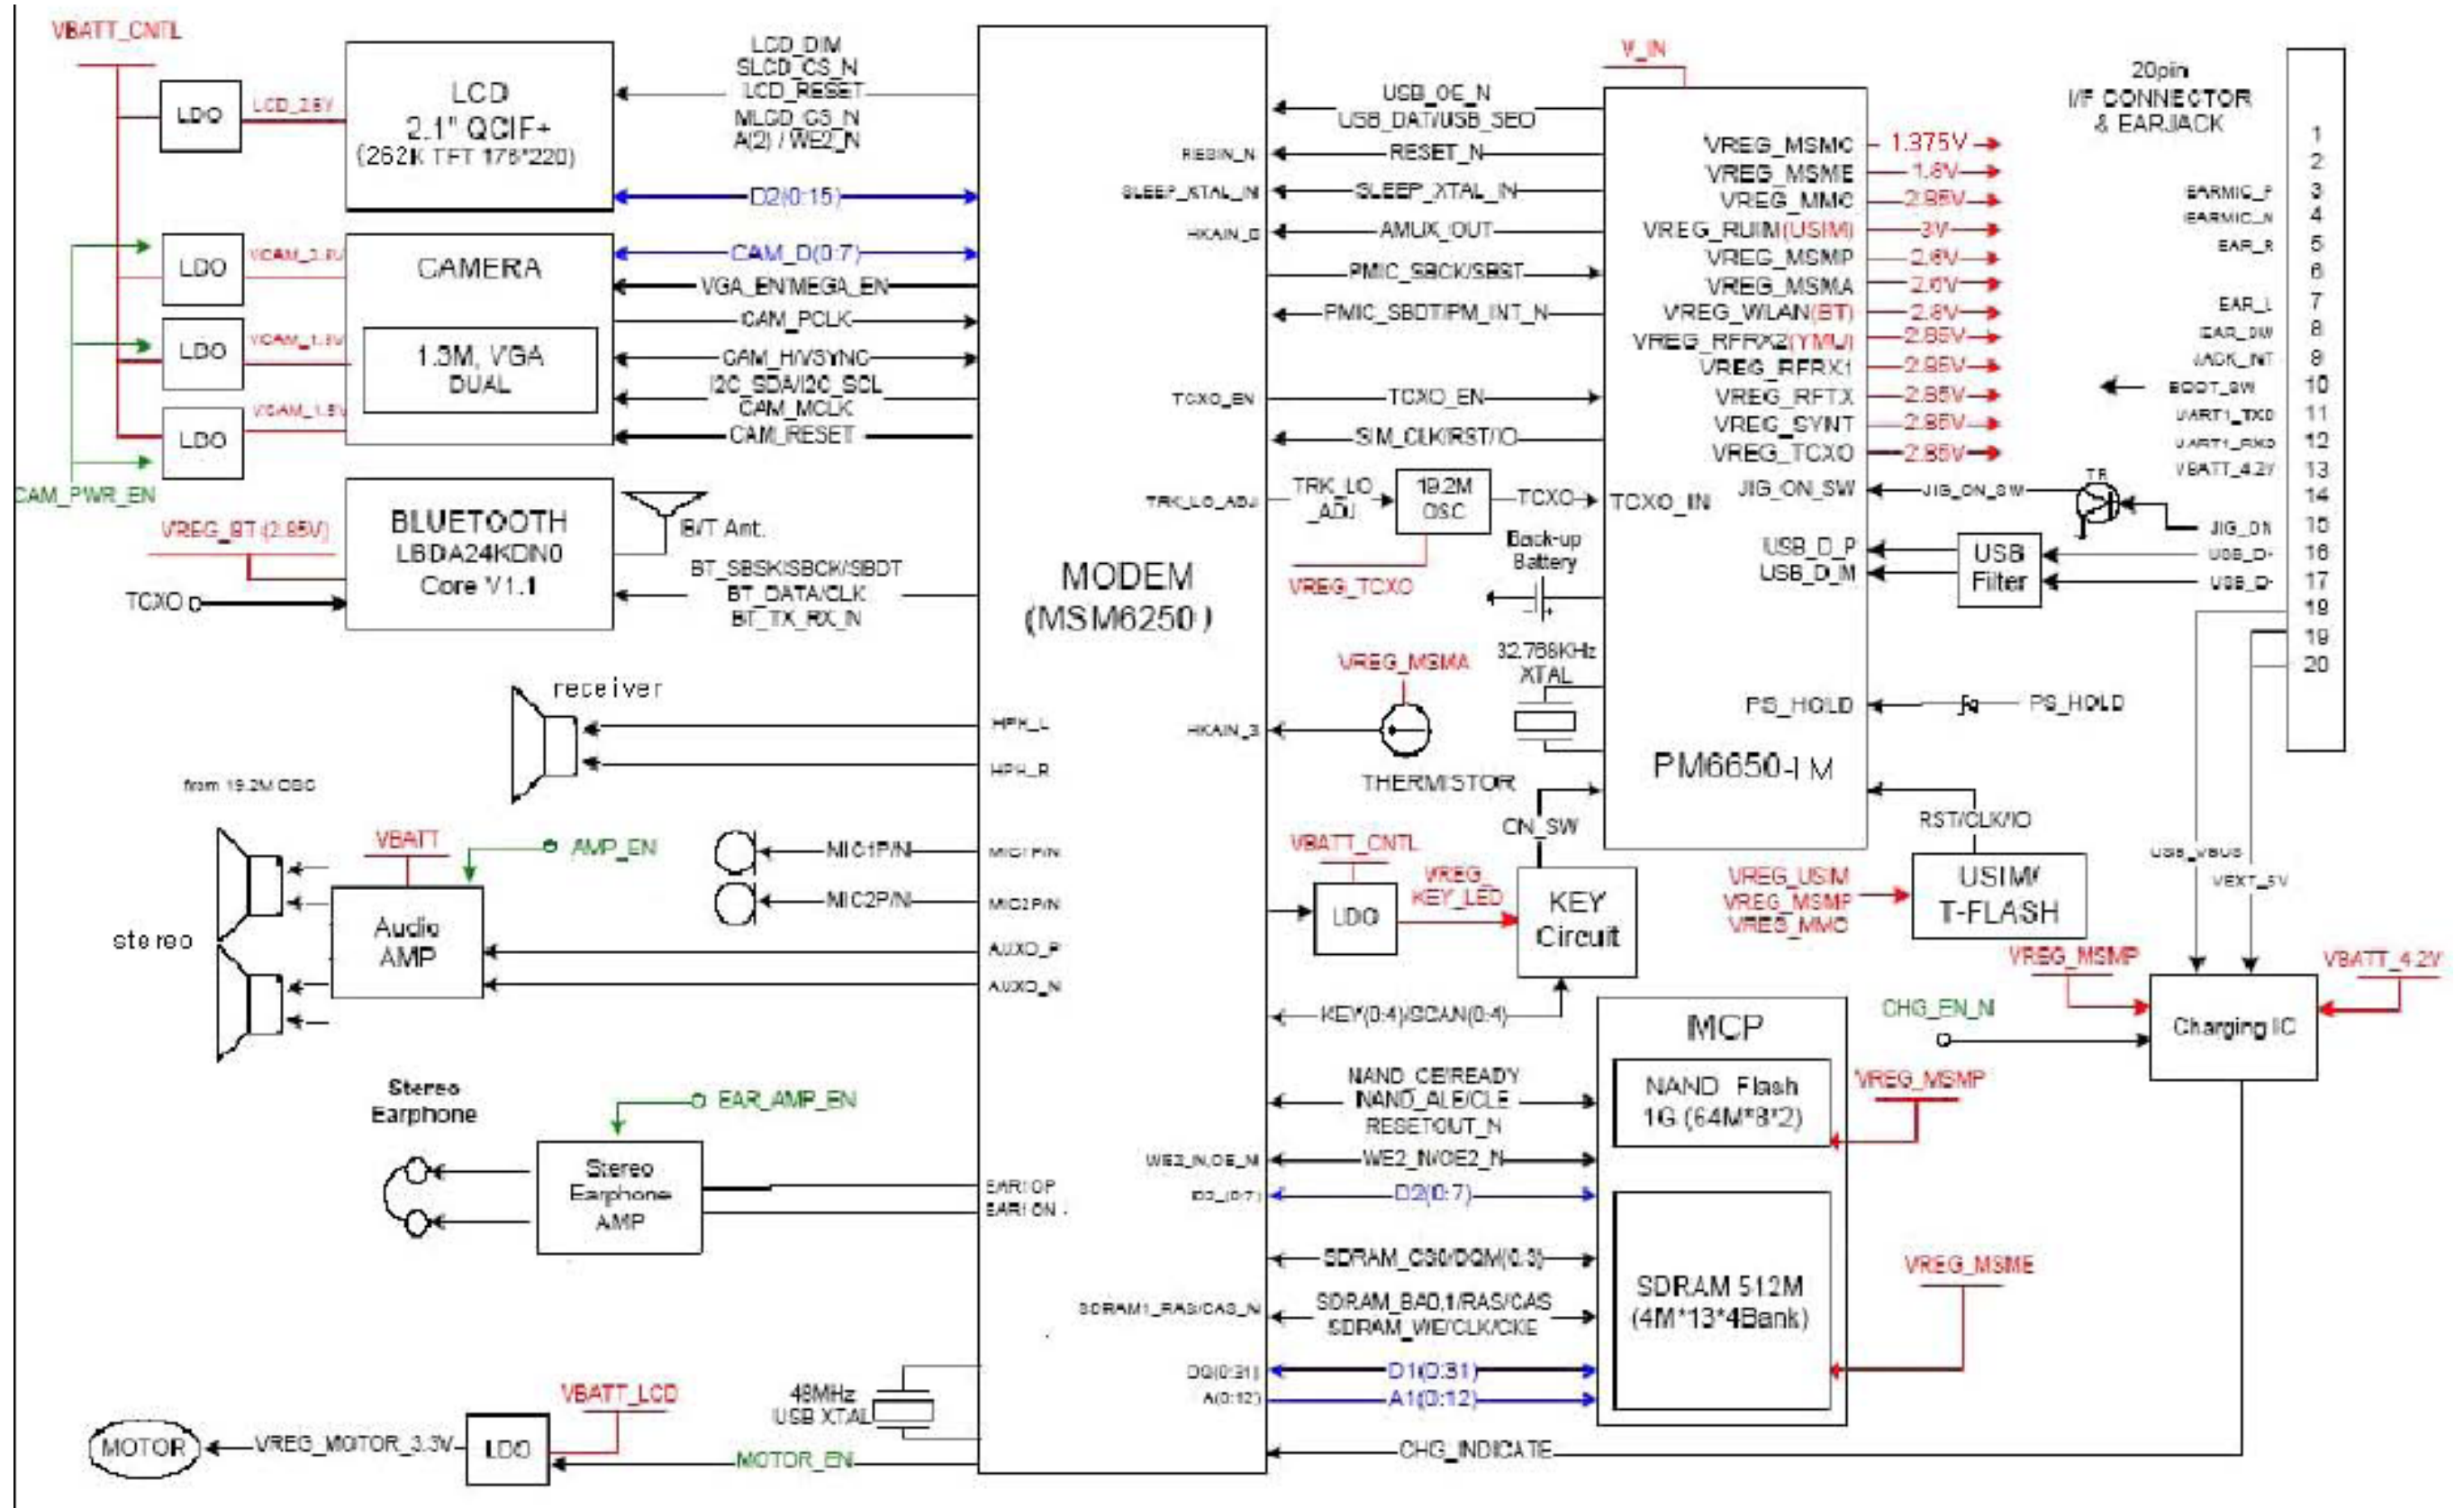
VBATT_CNTL

LDO

LCD_2.8V

LCD
2.1" QCIF+
(262K TFT 176*220)

LCD_DIM
SLCD_CS_N
LCD_RESET
MLCD_CS_N
A(2) / WE2_N

D2(0:15)

LDO VCAM_2.8V
LDO VCAM_1.8V
LDO VCAM_1.5V

CAMERA
1.3M, VGA
DUAL

CAM_D(0:7)
VGA_EN/MEGA_EN
CAM_PCLK
CAM_H/VSYNC
I2C_SDA/I2C_SCL
CAM_MCLK
CAM_RESET

CAM_PWR_EN

VREG_BT (2.85V)
TCXO
BLUETOOTH
LBDA24KDN0
Core V1.1

B/T Ant.
BT_SBSK/SBCK/SBDT
BT_DATA/CLK
BT_TX_RX_IN

MODEM
(MSM6250)

receiver
HPH_L
HPH_R

from 19.2M OSC

VBATT
AMP_EN
stereo
Audio
AMP

MIC1P/N
MIC2P/N
MIC1P/N
MIC2P/N
AUXO_P
AUXO_N

Stereo
Earphone
EAR_AMP_EN
Stereo
Earphone
AMP
EAR1OP
EAR1ON

MOTOR
VREG_MOTOR_3.3V
LDO
VBATT_LCD
MOTOR_EN
48MHz
USB XTAL

RESIN_N
SLEEP_XTAL_IN
HKAIN_0
TCXO_EN
TRK_LO_ADJ
HKAIN_3
WE2_N,OE_N
D2_(0:7)
SDRAM1_RAS/CAS_N
DQ(0:31)
A(0:12)

USB_OE_N
USB_DAT/USB_SEO
RESET_N
SLEEP_XTAL_IN
AMUX_OUT
PMIC_SBCK/SBST
PMIC_SBDT/PM_INT_N
TCXO_EN
SIM_CLK/RST/IO
TRK_LO_ADJ
19.2M OSC
TCXO
VREG_TCXO
Back-up Battery
32.768KHz XTAL
VREG_MSMA
THERMISTOR

V_IN
VREG_MSMC 1.375V
VREG_MSME 1.8V
VREG_MMC 2.85V
VREG_RUIM(USIM) 3V
VREG_MSMP 2.6V
VREG_MSMA 2.6V
VREG_WLAN(BT) 2.6V
VREG_RFRX2(YMU) 2.85V
VREG_RFRX1 2.85V
VREG_RFTX 2.85V
VREG_SYNT 2.85V
VREG_TCXO 2.85V
TCXO_IN
JIG_ON_SW
USB_D_P
USB_D_M
PS_HOLD
PM6650-I M

20pin
I/F CONNECTOR
& EARJACK
EARMIC_P
EARMIC_N
EAR_R
EAR_L
EAR_SW
JACK_INT
BOOT_SW
UART1_TXD
UART1_RXD
VBATT_4.2V
JIG_ON
USB_D+
USB_D-
1 2 3 4 5 6 7 8 9 10 11 12 13 14 15 16 17 18 19 20
JIG_ON_SW
TR
USB Filter
PS_HOLD
USB_VBUS
VEXT_5V

ON_SW
VBATT_CNTL
LDO
VREG_KEY_LED
KEY Circuit
RST/CLK/IO
VREG_USIM
VREG_MSMP
VREG_MMC
USIM/T-FLASH

KEY(0:4)/SCAN(0:4)
VREG_MSMP
VBATT_4.2V
CHG_EN_N
Charging IC

MCP
NAND_CE/READY
NAND_ALE/CLE
RESETOUT_N
NAND Flash
1G (64M*8*2)
VREG_MSMP
WE2_N/OE2_N
D2(0:7)
SDRAM_CS0/DQM(0:3)
SDRAM_BA0,1/RAS/CAS
SDRAM_WE/CLK/CKE
SDRAM 512M
(4M*13*4Bank)
VREG_MSME
D1(0:31)
A1(0:12)
CHG_INDICATE